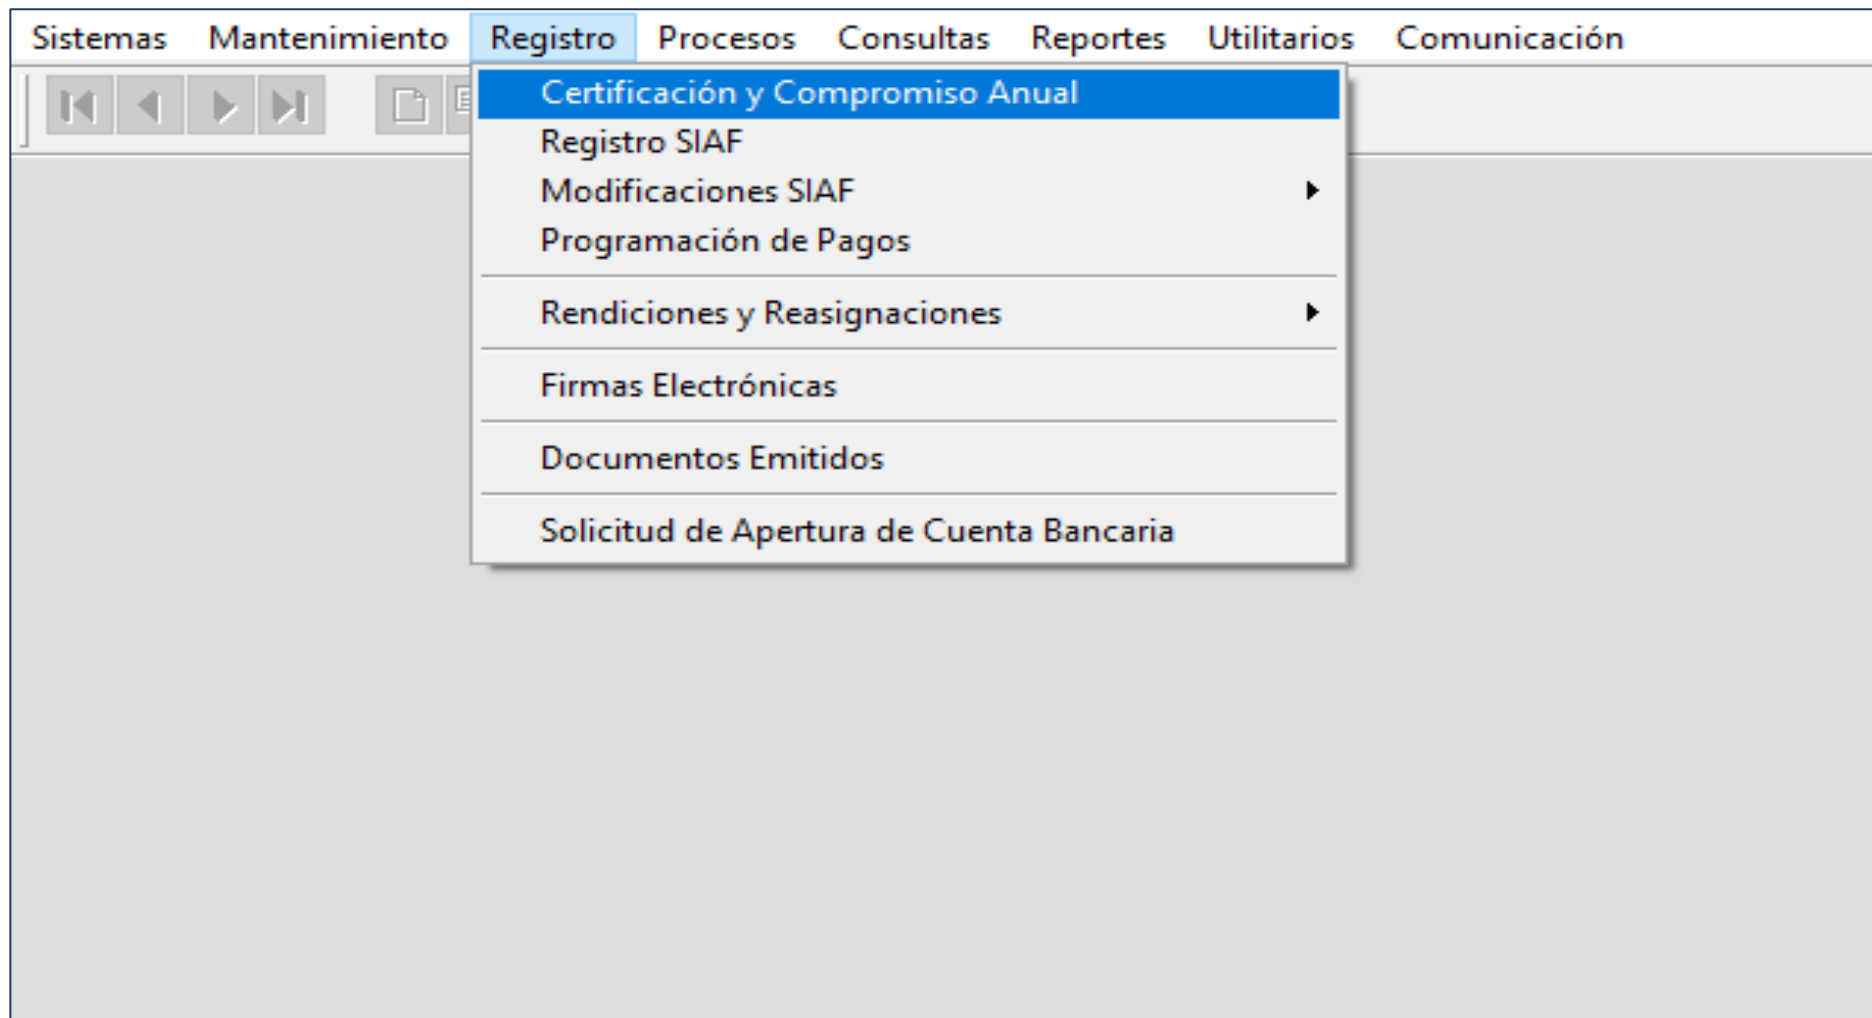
Sistemas Mantenimiento Registro Procesos Consultas Reportes Utilitarios Comunicación

Certificación y Compromiso Anual
Registro SIAF
Modificaciones SIAF
Programación de Pagos

Rendiciones y Reasignaciones

Firmas Electrónicas

Documentos Emitidos

Solicitud de Apertura de Cuenta Bancaria